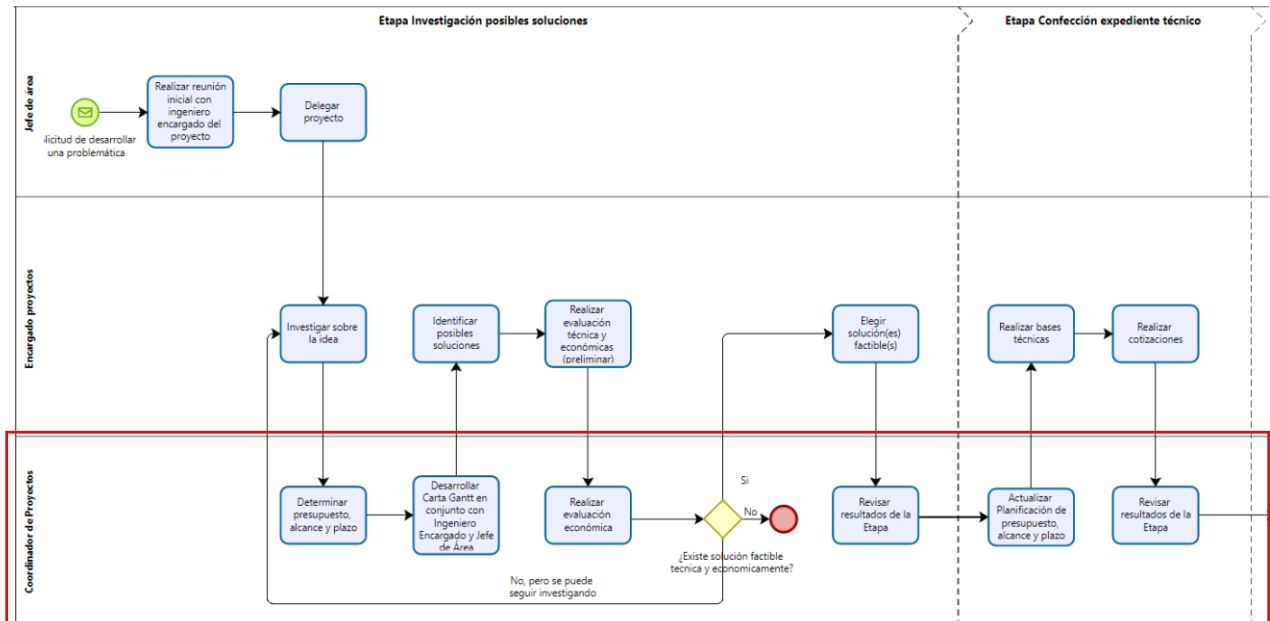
Etapa Investigación posibles soluciones

Etapa Confección expediente técnico

Jefe de área

Encargado proyectos

Coordinador de Proyectos

licitud de desarrollar una problemática

Realizar reunión inicial con ingeniero encargado del proyecto

Delegar proyecto

Investigar sobre la idea

Identificar posibles soluciones

Realizar evaluación técnica y económicas (preliminar)

Elegir solución(es) factible(s)

Realizar bases técnicas

Realizar cotizaciones

Determinar presupuesto, alcance y plazo

Desarrollar Carta Gantt en conjunto con Ingeniero Encargado y Jefe de Área

Realizar evaluación económica

Si

No

¿Existe solución factible tecnica y economicamente?

Revisar resultados de la Etapa

Actualizar Planificación de presupuesto, alcance y plazo

Revisar resultados de la Etapa

No, pero se puede seguir investigando